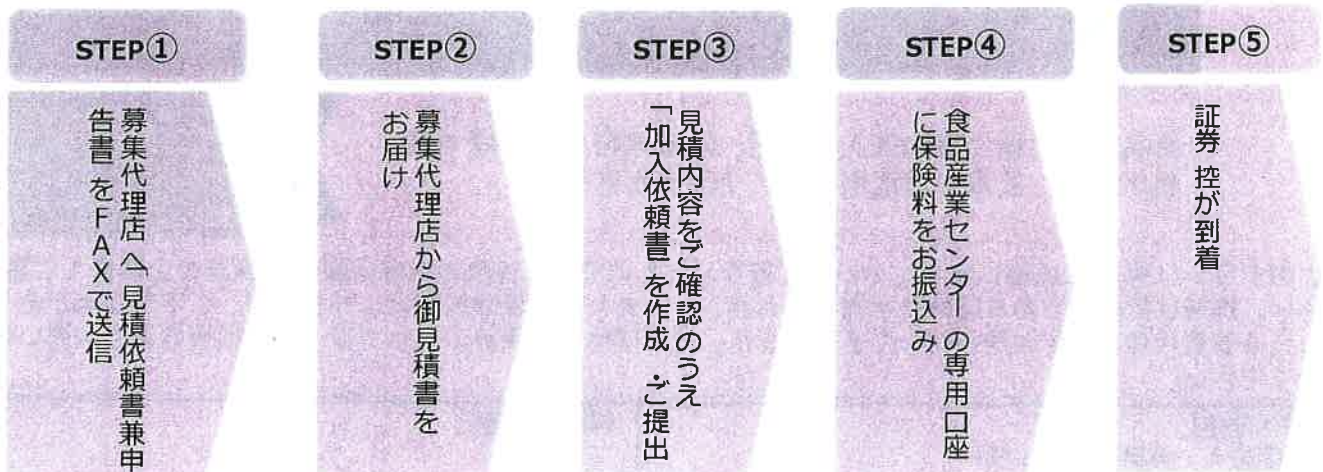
STEP①

募集代理店へ見積依頼書兼申告書をFAXで送信

STEP②

募集代理店から御見積書をお届け

STEP③

見積内容をご確認のうえ「加入依頼書」を作成・ご提出

STEP④

食品産業センターの専用口座に保険料をお振込み

STEP⑤

証券控が到着